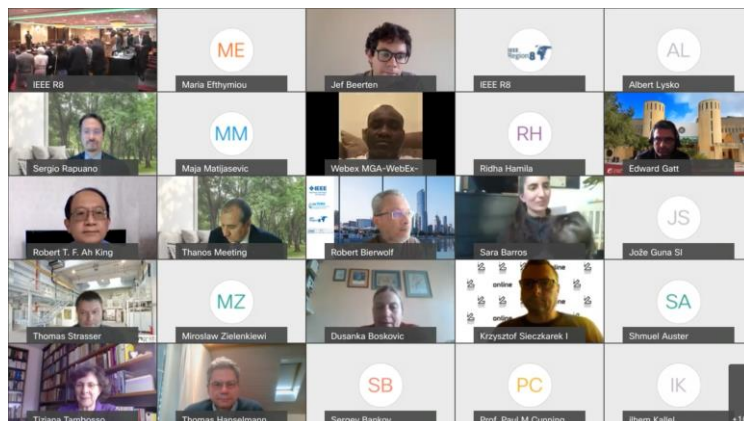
IEEE R8

ME
Maria Efthymiou

Jef Beerten

IEEE R8

AL
Albert Lysko

Sergio Rapuano

MM
Maja Matijasevic

Webex MGA-WebEx-

RH
Ridha Hamila

Edward Gatt

Robert T. F. Ah King

Thanos Meeting

Robert Bierwolf

Sara Barros

JS
Jože Guna SI

Thomas Strasser

MZ
Miroslaw Zielenkiewi

Dusanka Boskovic

online
Krzysztof Sieczkarek I

SA
Shmuel Auster

Tiziana Tambosso

Thomas Hanselmann

SB
Sergey Bankov

PC
Prof. Paul M Cunning

IK
Ilhem Kallel